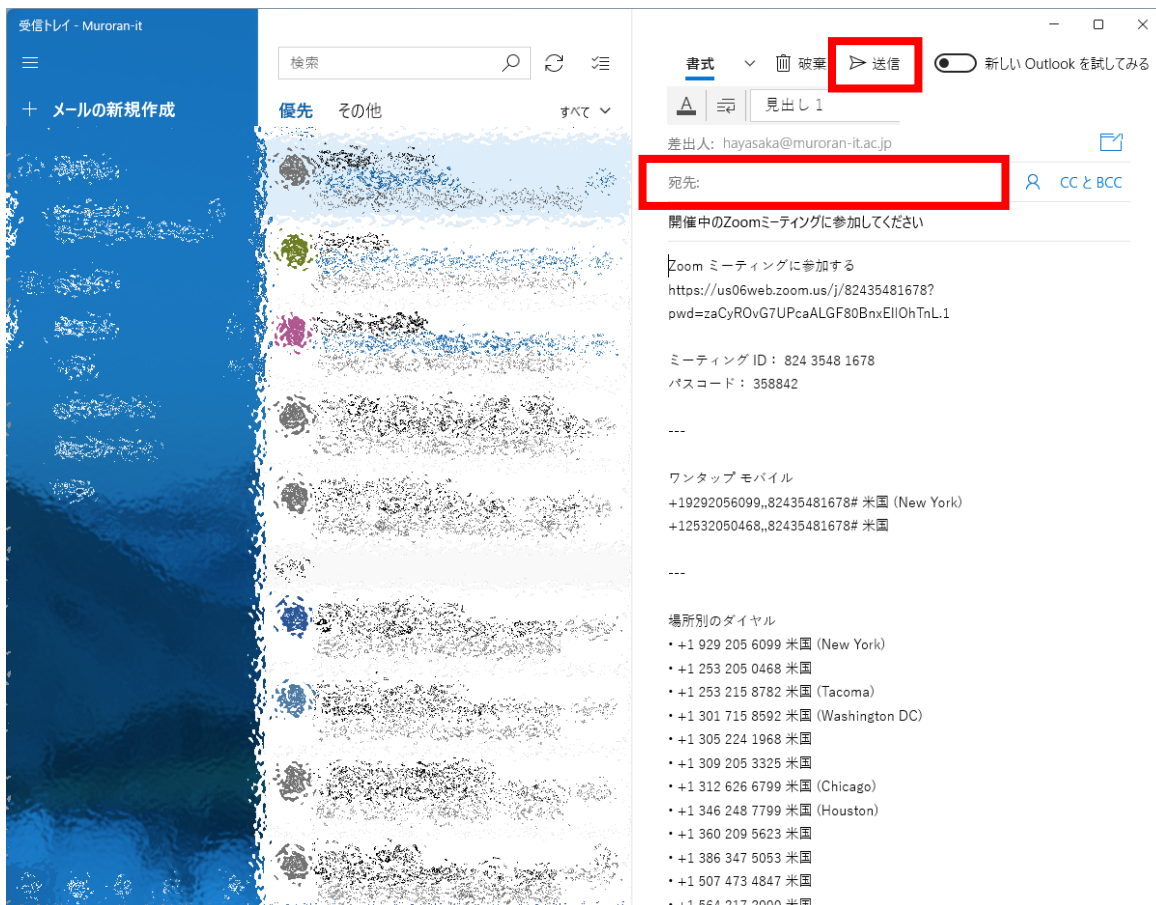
受信トレイ - Muroran-it

＋ メールの新規作成

検索

優先 その他 すべて

書式 破棄 送信 新しい Outlook を試してみる

見出し 1

差出人: hayasaka@muroran-it.ac.jp

宛先: CC と BCC

開催中のZoomミーティングに参加してください

Zoom ミーティングに参加する
https://us06web.zoom.us/j/82435481678?pwd=zaCyROvG7UPcaALGF80BnxEIlOhTnL.1

ミーティング ID： 824 3548 1678
パスコード： 358842

---

ワンタップ モバイル
+19292056099,,82435481678# 米国 (New York)
+12532050468,,82435481678# 米国

---

場所別のダイヤル
• +1 929 205 6099 米国 (New York)
• +1 253 205 0468 米国
• +1 253 215 8782 米国 (Tacoma)
• +1 301 715 8592 米国 (Washington DC)
• +1 305 224 1968 米国
• +1 309 205 3325 米国
• +1 312 626 6799 米国 (Chicago)
• +1 346 248 7799 米国 (Houston)
• +1 360 209 5623 米国
• +1 386 347 5053 米国
• +1 507 473 4847 米国
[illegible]